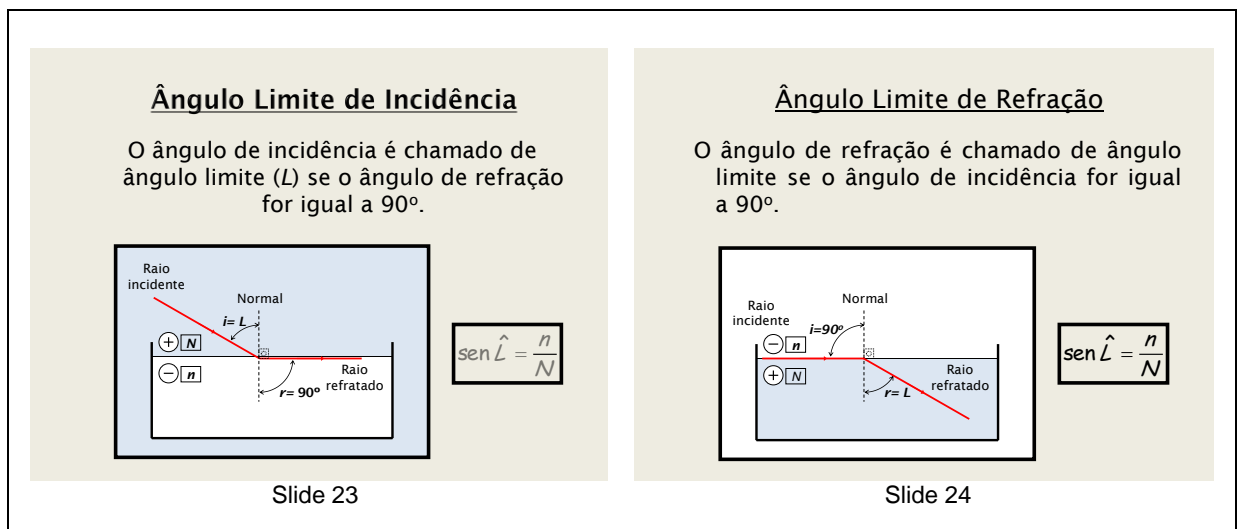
Ângulo Limite de Incidência

O ângulo de incidência é chamado de ângulo limite (*L*) se o ângulo de refração for igual a 90º.

Raio incidente

Normal

*i= L*

+ *N*

− *n*

Raio refratado

*r= 90º*

$sen\,\hat{L} = \frac{n}{N}$

Slide 23

Ângulo Limite de Refração

O ângulo de refração é chamado de ângulo limite se o ângulo de incidência for igual a 90º.

Raio incidente

Normal

*i=90º*

− *n*

+ *N*

Raio refratado

*r= L*

$sen\,\hat{L} = \frac{n}{N}$

Slide 24